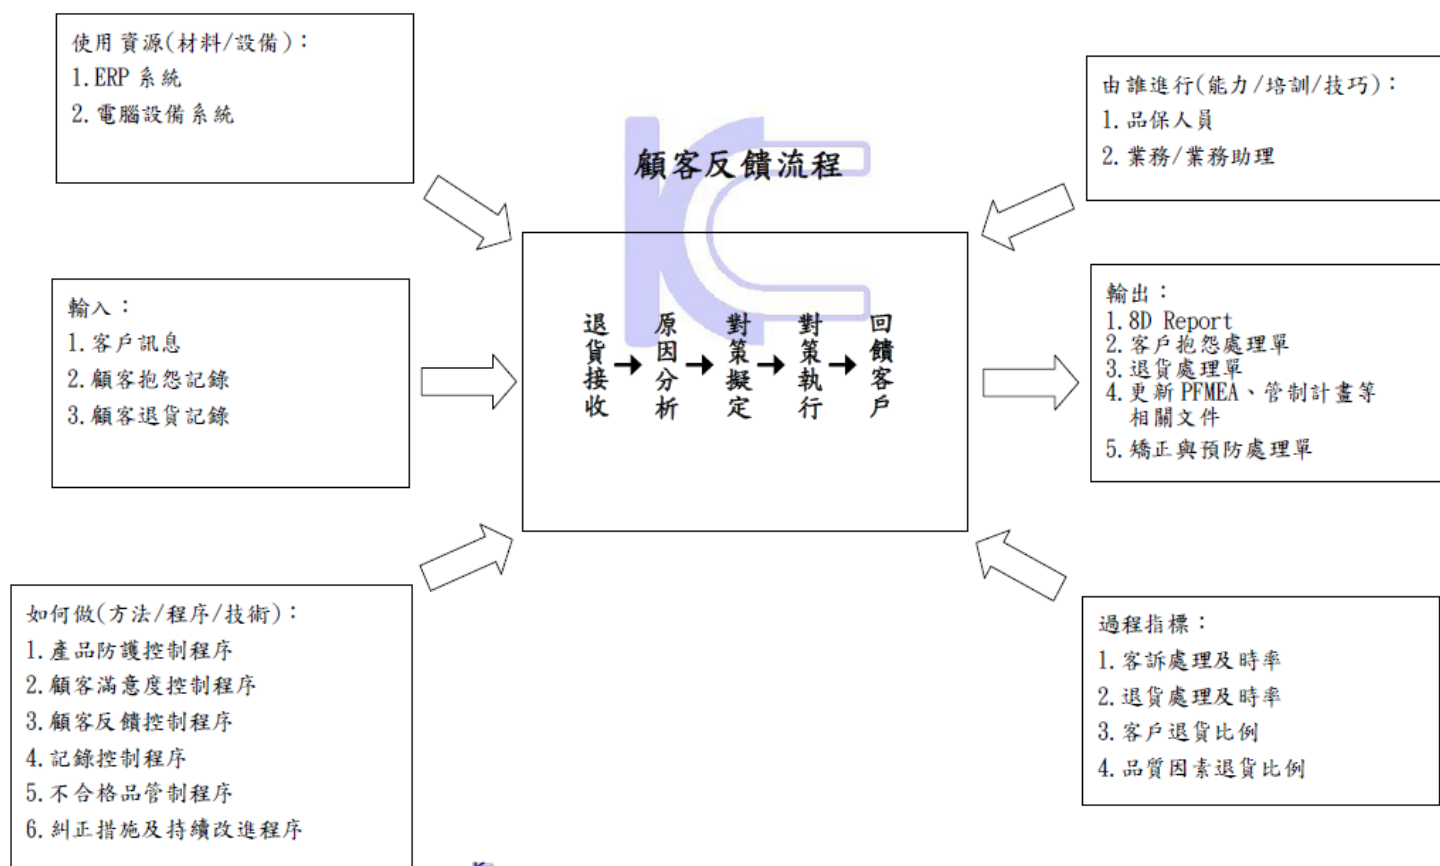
使用資源(材料/設備)：
1.ERP 系統
2.電腦設備系統

由誰進行(能力/培訓/技巧)：
1.品保人員
2.業務/業務助理

顧客反饋流程

輸入：
1.客戶訊息
2.顧客抱怨記錄
3.顧客退貨記錄

退貨接收 → 原因分析 → 對策擬定 → 對策執行 → 回饋客戶

輸出：
1.8D Report
2.客戶抱怨處理單
3.退貨處理單
4.更新 PFMEA、管制計畫等相關文件
5.矯正與預防處理單

如何做(方法/程序/技術)：
1.產品防護控制程序
2.顧客滿意度控制程序
3.顧客反饋控制程序
4.記錄控制程序
5.不合格品管制程序
6.糾正措施及持續改進程序

過程指標：
1.客訴處理及時率
2.退貨處理及時率
3.客戶退貨比例
4.品質因素退貨比例